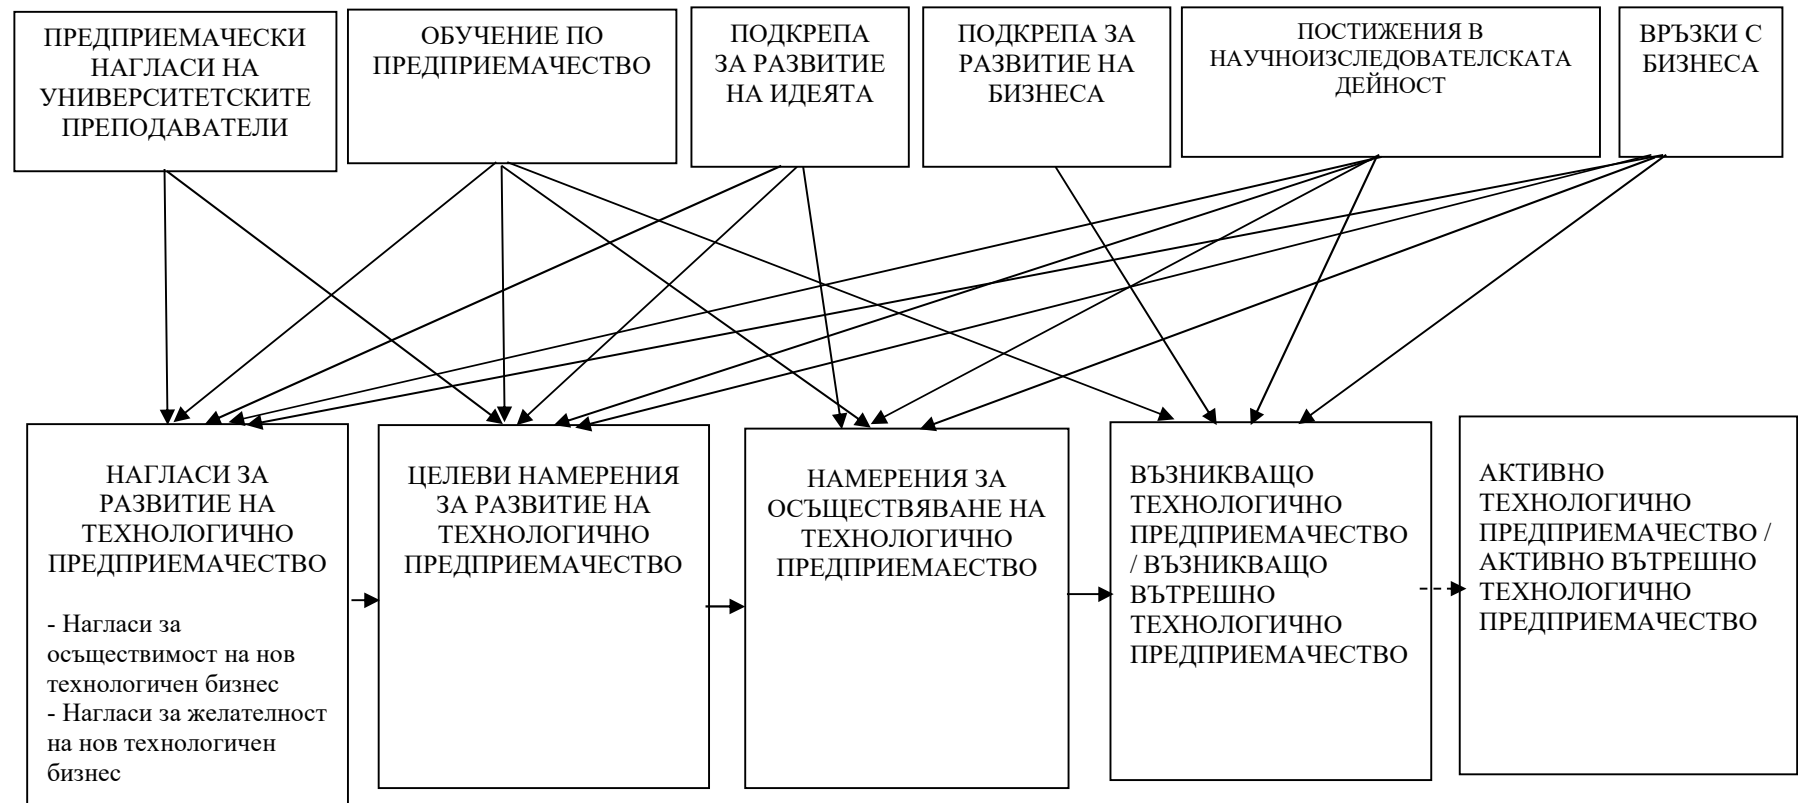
ПРЕДПРИЕМАЧЕСКИ НАГЛАСИ НА УНИВЕРСИТЕТСКИТЕ ПРЕПОДАВАТЕЛИ

ОБУЧЕНИЕ ПО ПРЕДПРИЕМАЧЕСТВО

ПОДКРЕПА ЗА РАЗВИТИЕ НА ИДЕЯТА

ПОДКРЕПА ЗА РАЗВИТИЕ НА БИЗНЕСА

ПОСТИЖЕНИЯ В НАУЧНОИЗСЛЕДОВАТЕЛСКАТА ДЕЙНОСТ

ВРЪЗКИ С БИЗНЕСА

НАГЛАСИ ЗА РАЗВИТИЕ НА ТЕХНОЛОГИЧНО ПРЕДПРИЕМАЧЕСТВО

- Нагласи за осъществимост на нов технологичен бизнес
- Нагласи за желателност на нов технологичен бизнес

ЦЕЛЕВИ НАМЕРЕНИЯ ЗА РАЗВИТИЕ НА ТЕХНОЛОГИЧНО ПРЕДПРИЕМАЧЕСТВО

НАМЕРЕНИЯ ЗА ОСЪЩЕСТВЯВАНЕ НА ТЕХНОЛОГИЧНО ПРЕДПРИЕМАЕСТВО

ВЪЗНИКВАЩО ТЕХНОЛОГИЧНО ПРЕДПРИЕМАЧЕСТВО / ВЪЗНИКВАЩО ВЪТРЕШНО ТЕХНОЛОГИЧНО ПРЕДПРИЕМАЧЕСТВО

АКТИВНО ТЕХНОЛОГИЧНО ПРЕДПРИЕМАЧЕСТВО / АКТИВНО ВЪТРЕШНО ТЕХНОЛОГИЧНО ПРЕДПРИЕМАЧЕСТВО